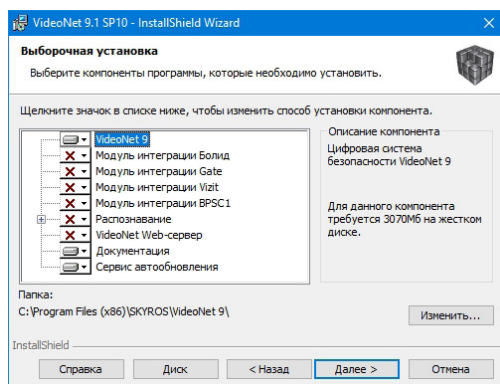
VideoNet 9.1 SP10 - InstallShield Wizard

Выборочная установка

Выберите компоненты программы, которые необходимо установить.

Щелкните значок в списке ниже, чтобы изменить способ установки компонента.

VideoNet 9
Модуль интеграции Болид
Модуль интеграции Gate
Модуль интеграции Vizit
Модуль интеграции BPSC1
Распознавание
VideoNet Web-сервер
Документация
Сервис автообновления

Описание компонента

Цифровая система безопасности VideoNet 9

Для данного компонента требуется 3070Мб на жестком диске.

Папка:
C:\Program Files (x86)\SKYROS\VideoNet 9\

Изменить...

InstallShield

Справка | Диск | < Назад | Далее > | Отмена